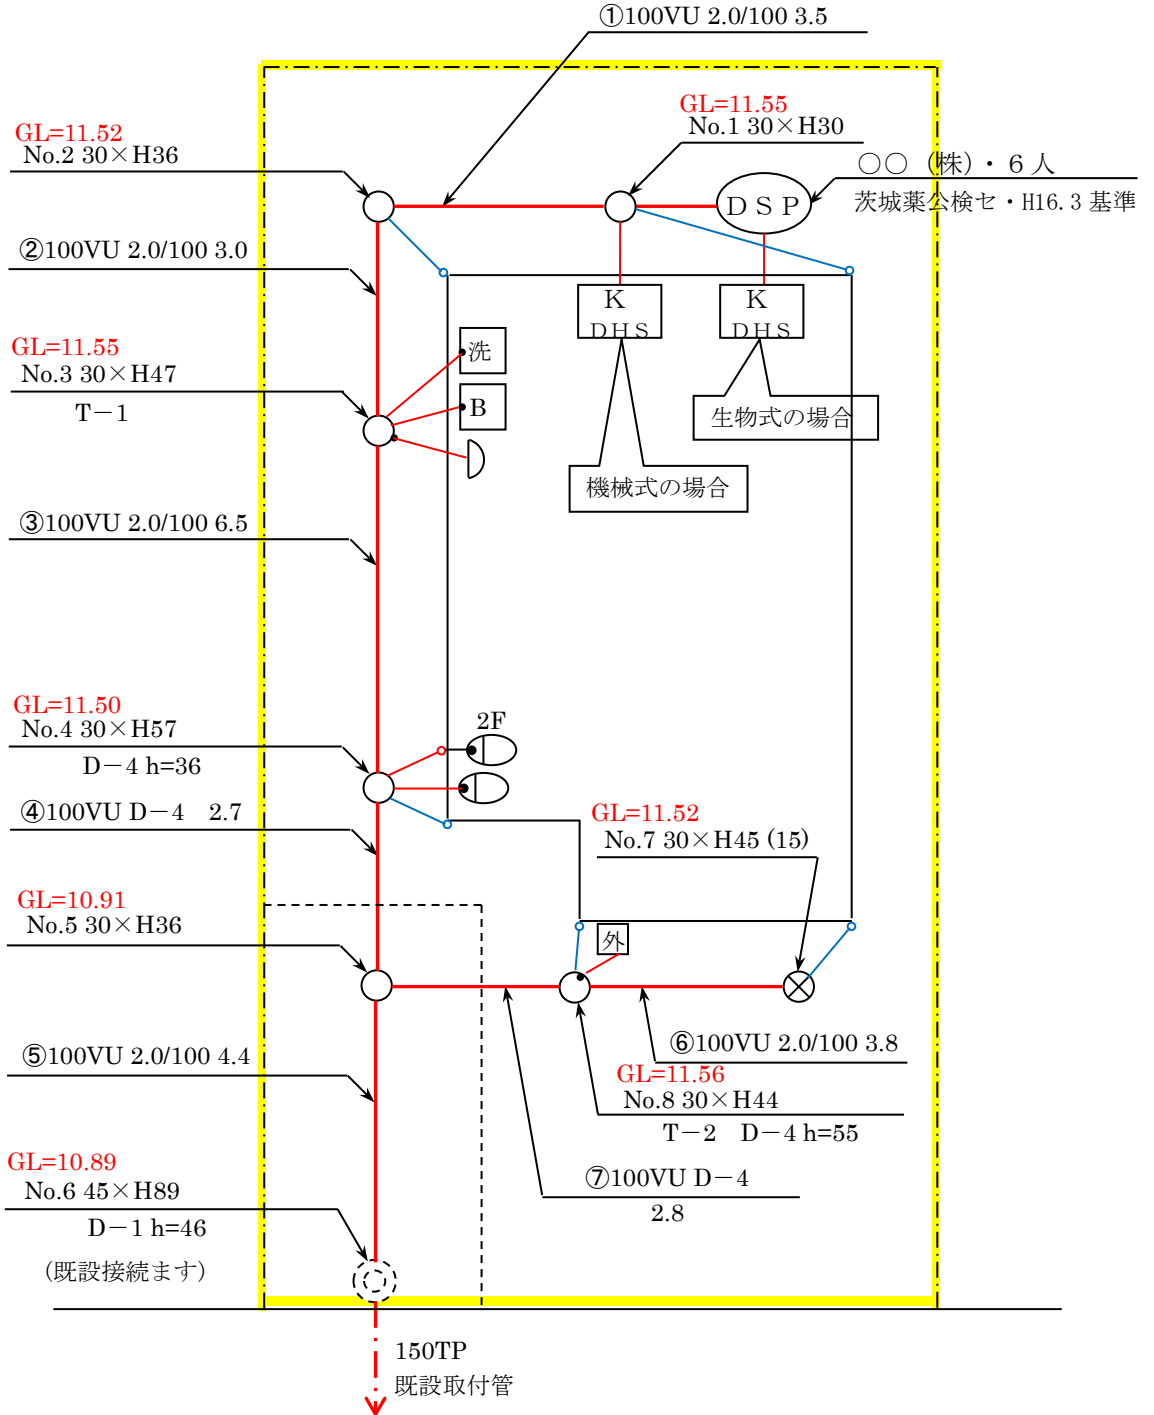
①100VU 2.0/100 3.5

GL=11.55
No.1 30×H30

GL=11.52
No.2 30×H36

○○（株）・６人
茨城薬公検セ・H16.3 基準

DSP

②100VU 2.0/100 3.0

K
DHS

K
DHS

GL=11.55
No.3 30×H47
T−1

洗

B

生物式の場合

機械式の場合

③100VU 2.0/100 6.5

GL=11.50
No.4 30×H57
D−4 h=36

2F

④100VU D−4 2.7

GL=11.52
No.7 30×H45（15）

GL=10.91
No.5 30×H36

外

⑥100VU 2.0/100 3.8

⑤100VU 2.0/100 4.4

GL=11.56
No.8 30×H44
T−2 D−4 h=55

⑦100VU D−4
2.8

GL=10.89
No.6 45×H89
D−1 h=46
（既設接続ます）

150TP
既設取付管